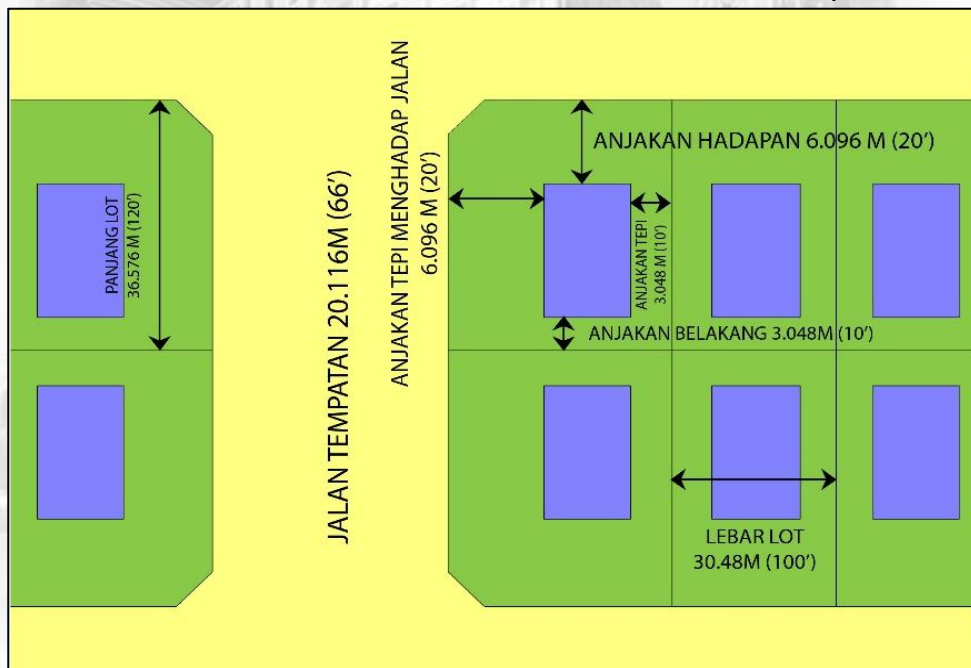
PANJANG LOT
36.576 M (120')

JALAN TEMPATAN 20.116M (66')

ANJAKAN TEPI MENGHADAP JALAN
6.096 M (20')

ANJAKAN HADAPAN 6.096 M (20')

ANJAKAN TEPI
3.048 M (10')

ANJAKAN BELAKANG 3.048M (10')

LEBAR LOT
30.48M (100')